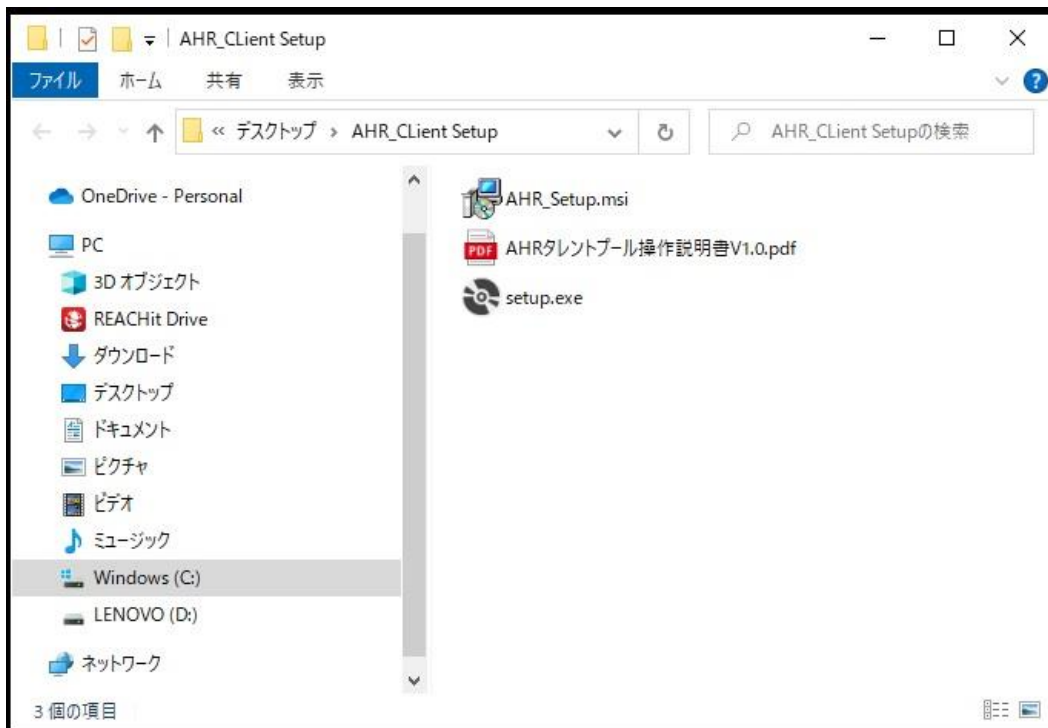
AHR_CLient Setup

ファイル ホーム 共有 表示

« デスクトップ › AHR_CLient Setup

AHR_CLient Setupの検索

OneDrive - Personal
PC
3D オブジェクト
REACHit Drive
ダウンロード
デスクトップ
ドキュメント
ピクチャ
ビデオ
ミュージック
Windows (C:)
LENOVO (D:)
ネットワーク

AHR_Setup.msi
PDF AHRタレントプール操作説明書V1.0.pdf
setup.exe

3 個の項目